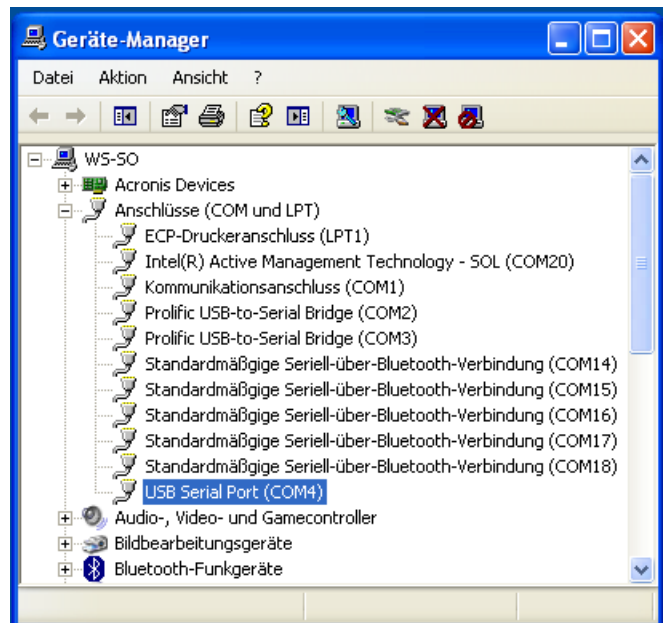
Geräte-Manager

Datei Aktion Ansicht ?

WS-SO
Acronis Devices
Anschlüsse (COM und LPT)
ECP-Druckeranschluss (LPT1)
Intel(R) Active Management Technology - SOL (COM20)
Kommunikationsanschluss (COM1)
Prolific USB-to-Serial Bridge (COM2)
Prolific USB-to-Serial Bridge (COM3)
Standardmäßige Seriell-über-Bluetooth-Verbindung (COM14)
Standardmäßige Seriell-über-Bluetooth-Verbindung (COM15)
Standardmäßige Seriell-über-Bluetooth-Verbindung (COM16)
Standardmäßige Seriell-über-Bluetooth-Verbindung (COM17)
Standardmäßige Seriell-über-Bluetooth-Verbindung (COM18)
USB Serial Port (COM4)
Audio-, Video- und Gamecontroller
Bildbearbeitungsgeräte
Bluetooth-Funkgeräte